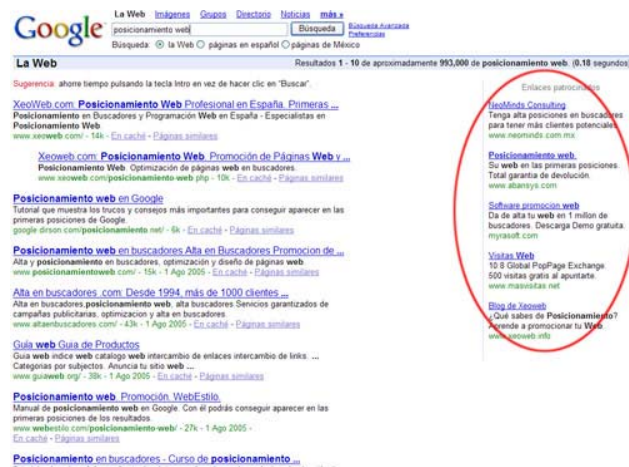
Google

La Web Imágenes Grupos Directorio Noticias más »

posicionamiento web Búsqueda Búsqueda Avanzada Preferencias

Búsqueda: la Web páginas en español páginas de México

La Web Resultados 1 - 10 de aproximadamente 993,000 de posicionamiento web. (0.18 segundos)

Sugerencia: ahorre tiempo pulsando la tecla Intro en vez de hacer clic en "Buscar".

XeoWeb.com: Posicionamiento Web Profesional en España. Primeras ...
Posicionamiento en Buscadores y Programación Web en España - Especialistas en Posicionamiento Web
www.xeoweb.com/ - 14k - En caché - Páginas similares

Xeoweb.com: Posicionamiento Web. Promoción de Páginas Web y ...
Posicionamiento Web. Optimización de páginas web en buscadores.
www.xeoweb.com/posicionamiento-web.php - 10k - En caché - Páginas similares

Posicionamiento web en Google
Tutorial que muestra los trucos y consejos más importantes para conseguir aparecer en las primeras posiciones de Google.
google.dirson.com/posicionamiento.net/ - 6k - En caché - Páginas similares

Posicionamiento web en buscadores Alta en Buscadores Promocion de ...
Alta y posicionamiento en buscadores, optimización y diseño de páginas web.
www.posicionamientoweb.com/ - 15k - 1 Ago 2005 - En caché - Páginas similares

Alta en buscadores .com: Desde 1994, más de 1000 clientes ...
Alta en buscadores,posicionamiento web, alta buscadores.Servicios garantizados de campañas publicitarias, optimizacion y alta en buscadores.
www.altaenbuscadores.com/ - 43k - 1 Ago 2005 - En caché - Páginas similares

Guía web Guia de Productos
Guía web indice web catalogo web intercambio de enlaces intercambio de links. ... Categorias por subjectos. Anuncia tu sitio web ...
www.guiaweb.org/ - 38k - 1 Ago 2005 - En caché - Páginas similares

Posicionamiento web. Promoción. WebEstilo.
Manual de posicionamiento web en Google. Con él podrás conseguir aparecer en las primeras posiciones de los resultados.
www.webestilo.com/posicionamiento-web/ - 27k - 1 Ago 2005 -
En caché - Páginas similares

Posicionamiento en buscadores - Curso de posicionamiento ...

Enlaces patrocinados

NeoMinds Consulting
Tenga alta posiciones en buscadores para tener más clientes potenciales
www.neominds.com.mx

Posicionamiento web
Su web en las primeras posiciones. Total garantía de devolución
www.abansys.com

Software promocion web
Da de alta tu web en 1 millón de buscadores. Descarga Demo gratuita.
myrasoft.com

Visitas Web
10 $ Global PopPage Exchange 500 visitas gratis al apuntarte.
www.masvisitas.net

Blog de Xeoweb
¿Qué sabes de Posicionamiento? Aprende a promocionar tu Web.
www.xeoweb.info